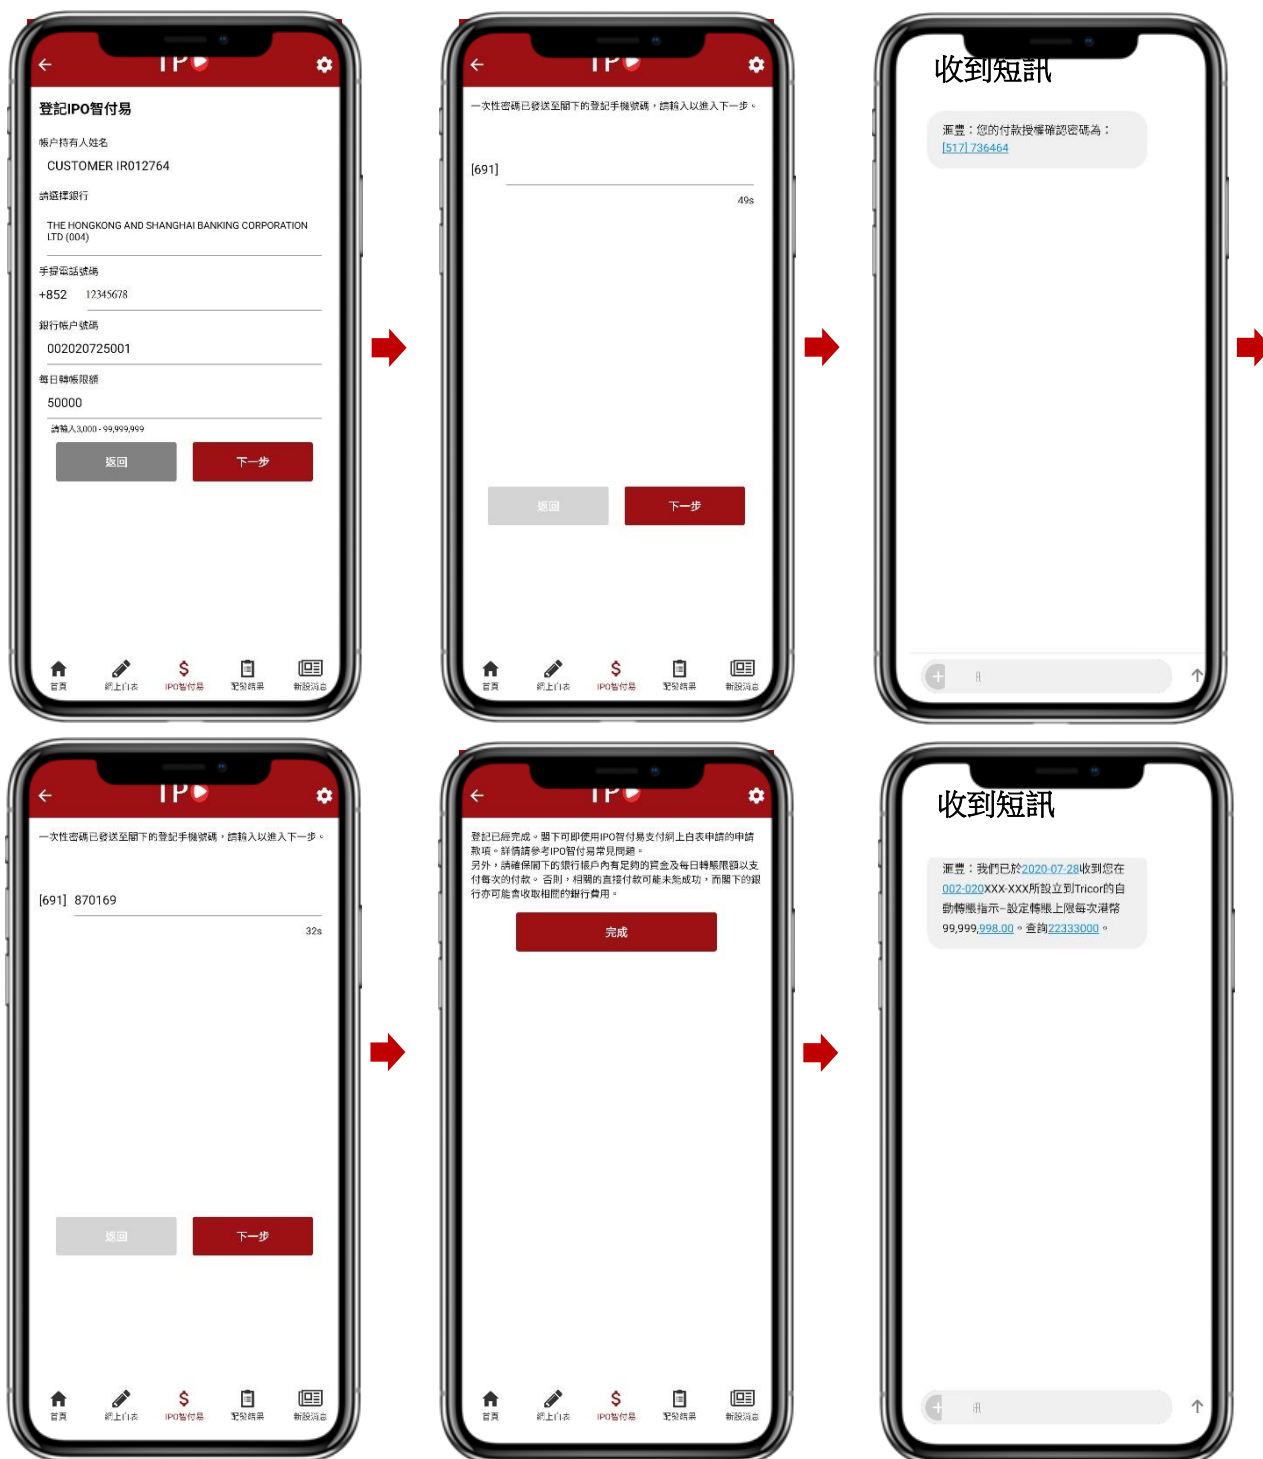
IPO

登記IPO智付易

帳户持有人姓名

CUSTOMER IR012764

請選擇銀行

THE HONGKONG AND SHANGHAI BANKING CORPORATION LTD (004)

手提電話號碼

+852 12345678

銀行帳户號碼

002020725001

每日轉帳限額

50000

請輸入3,000 - 99,999,999

返回

下一步

首頁 網上白表 IPO智付易 認發結果 新股消息

IPO

一次性密碼已發送至閣下的登記手機號碼，請輸入以進入下一步。

[691]

49s

返回

下一步

首頁 網上白表 IPO智付易 認發結果 新股消息

收到短訊

滙豐：您的付款授權確認密碼為：[517] 736464

IPO

一次性密碼已發送至閣下的登記手機號碼，請輸入以進入下一步。

[691] 870169

32s

返回

下一步

首頁 網上白表 IPO智付易 認發結果 新股消息

IPO

登記已經完成。閣下可即使用IPO智付易支付網上白表申請的申請款項。詳情請參考IPO智付易常見問題。
另外，請確保閣下的銀行帳戶內有足夠的資金及每日轉賬限額以支付每次的付款。否則，相關的直接付款可能未能成功，而閣下的銀行亦可能會收取相關的銀行費用。

完成

首頁 網上白表 IPO智付易 認發結果 新股消息

收到短訊

滙豐：我們已於2020-07-28收到您在002-020XXX-XXX所設立到Tricor的自動轉賬指示-設定轉賬上限每次港幣99,999,998.00。查詢22333000。